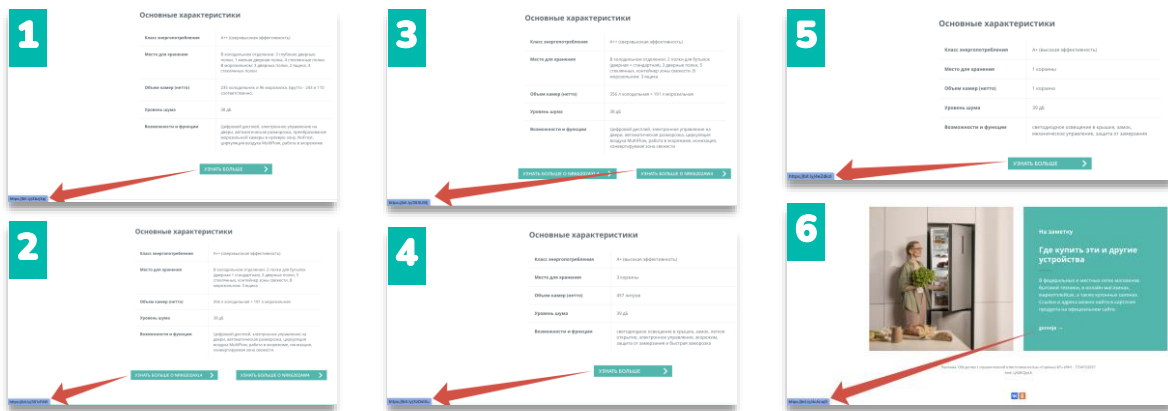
1

Основные характеристики

| | |
|---|---|
| Класс энергопотребления | A++ (сверхвысокая эффективность) |
| Места для хранения | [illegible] |
| Объем камер (нетто) | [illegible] |
| Уровень шума | 38 дБ |
| Возможности и функции | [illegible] |

УЗНАТЬ БОЛЬШЕ

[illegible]

2

Основные характеристики

| | |
|---|---|
| Класс энергопотребления | A++ (сверхвысокая эффективность) |
| Места для хранения | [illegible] |
| Объем камер (нетто) | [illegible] |
| Уровень шума | 38 дБ |
| Возможности и функции | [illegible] |

УЗНАТЬ БОЛЬШЕ О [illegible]

УЗНАТЬ БОЛЬШЕ О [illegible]

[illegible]

3

Основные характеристики

| | |
|---|---|
| Класс энергопотребления | A++ (сверхвысокая эффективность) |
| Места для хранения | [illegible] |
| Объем камер (нетто) | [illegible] |
| Уровень шума | 38 дБ |
| Возможности и функции | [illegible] |

УЗНАТЬ БОЛЬШЕ О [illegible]

УЗНАТЬ БОЛЬШЕ О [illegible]

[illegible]

4

Основные характеристики

| | |
|---|---|
| Класс энергопотребления | A+ (высокая эффективность) |
| Места для хранения | 3 корзины |
| Объем камер (нетто) | 857 литров |
| Уровень шума | 39 дБ |
| Возможности и функции | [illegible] |

УЗНАТЬ БОЛЬШЕ

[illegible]

5

Основные характеристики

| | |
|---|---|
| Класс энергопотребления | A+ (высокая эффективность) |
| Места для хранения | 1 корзины |
| Объем камер (нетто) | 1 корзины |
| Уровень шума | 39 дБ |
| Возможности и функции | светодиодное освещение в крышке, замок, механическое управление, защита от замерзания |

УЗНАТЬ БОЛЬШЕ

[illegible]

6

На заметку

Где купить эти и другие устройства

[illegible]

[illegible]

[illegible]

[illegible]